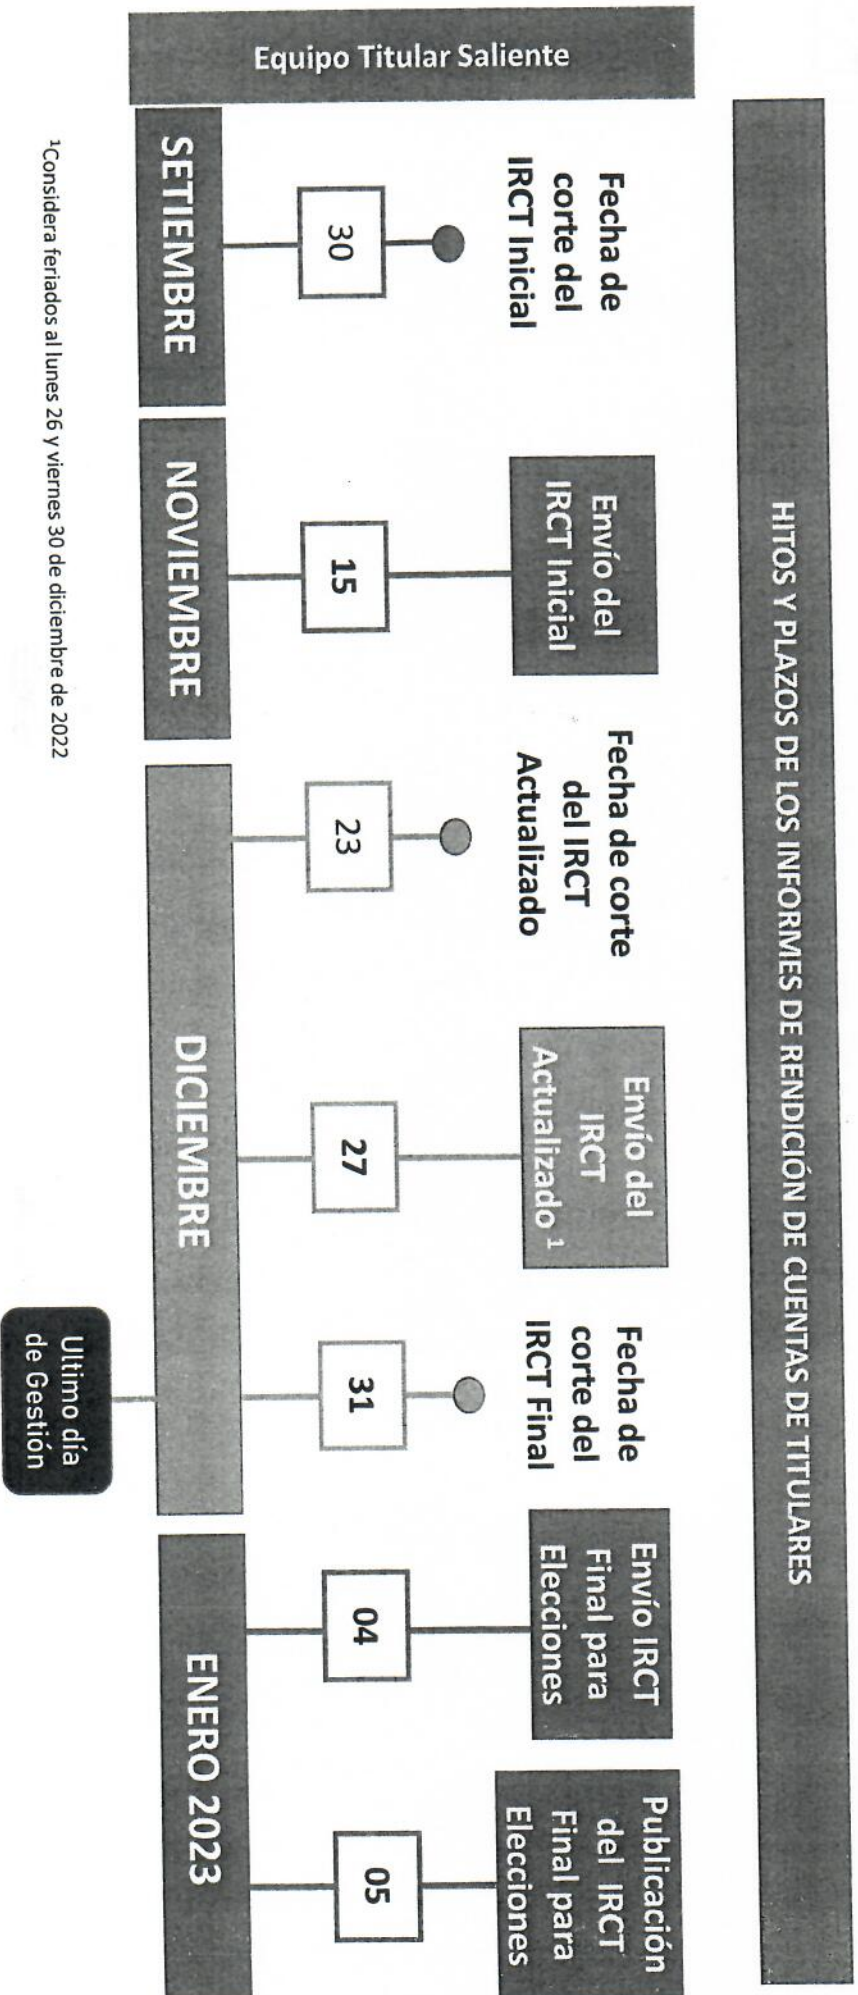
Equipo Titular Saliente

HITOS Y PLAZOS DE LOS INFORMES DE RENDICIÓN DE CUENTAS DE TITULARES

Fecha de corte del IRCT Inicial

30

SETIEMBRE

Envío del IRCT Inicial

15

NOVIEMBRE

Fecha de corte del IRCT Actualizado

23

Envío del IRCT Actualizado $^1$

27

DICIEMBRE

Fecha de corte del IRCT Final

31

Ultimo día de Gestión

Envío IRCT Final para Elecciones

04

Publicación del IRCT Final para Elecciones

05

ENERO 2023

$^1$Considera feriados al lunes 26 y viernes 30 de diciembre de 2022